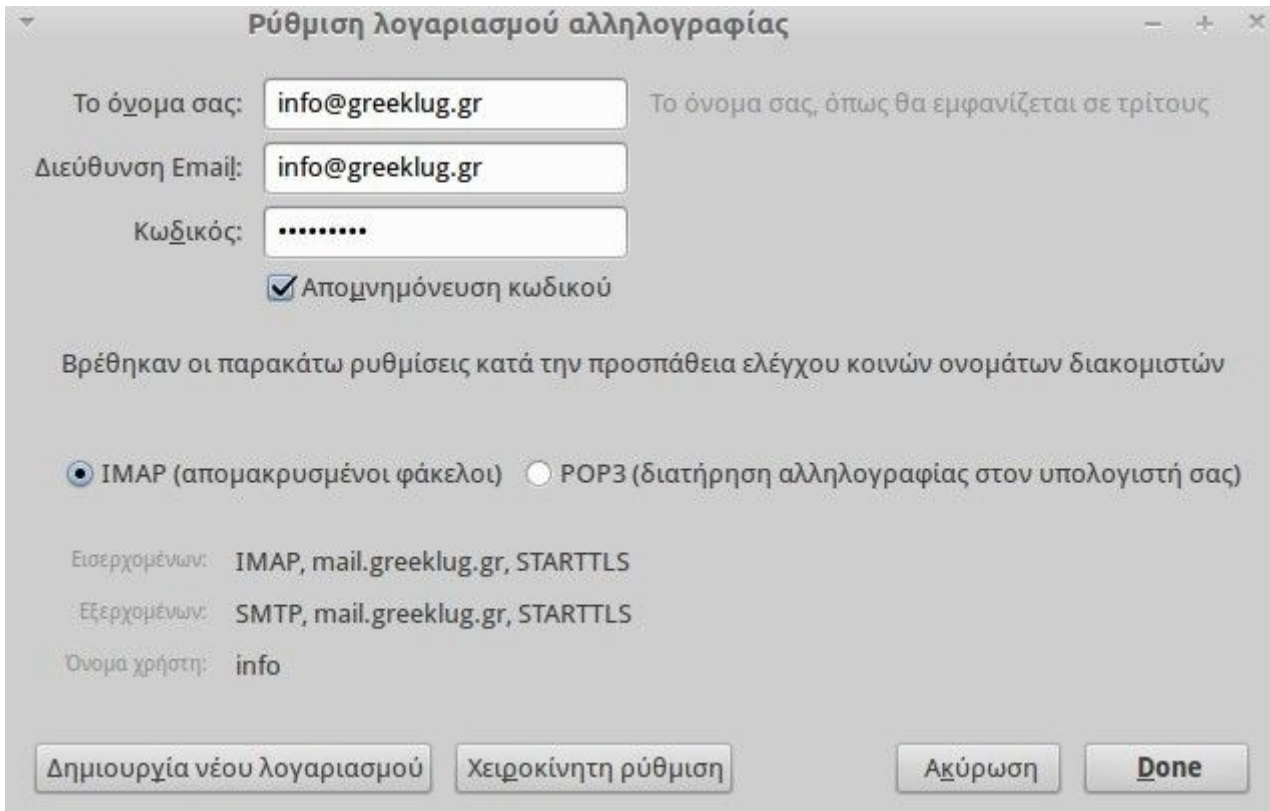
Ρύθμιση λογαριασμού αλληλογραφίας

Το όνομα σας: info@greeklug.gr Το όνομα σας, όπως θα εμφανίζεται σε τρίτους

Διεύθυνση Email: info@greeklug.gr

Κωδικός: ••••••••••

Απομνημόνευση κωδικού

Βρέθηκαν οι παρακάτω ρυθμίσεις κατά την προσπάθεια ελέγχου κοινών ονομάτων διακομιστών

IMAP (απομακρυσμένοι φάκελοι) POP3 (διατήρηση αλληλογραφίας στον υπολογιστή σας)

Εισερχομένων: IMAP, mail.greeklug.gr, STARTTLS

Εξερχομένων: SMTP, mail.greeklug.gr, STARTTLS

Όνομα χρήστη: info

Δημιουργία νέου λογαριασμού Χειροκίνητη ρύθμιση Ακύρωση Done